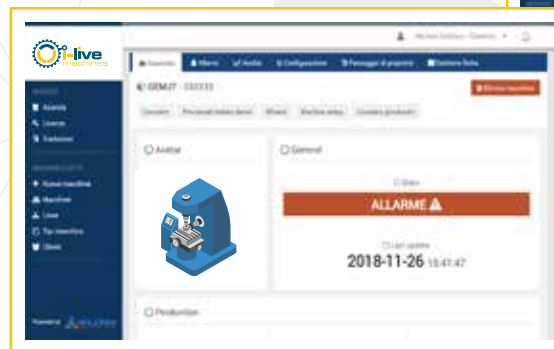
i-live machines

Generale
Allarmi
Analisi
Configurazione
Passaggio di proprietà
Gestione flotte

GEMU7 - 333333

Avatar

General

Stato
ALLARME ⚠

Last update
2018-11-26 15:41:47

Production

Powered by